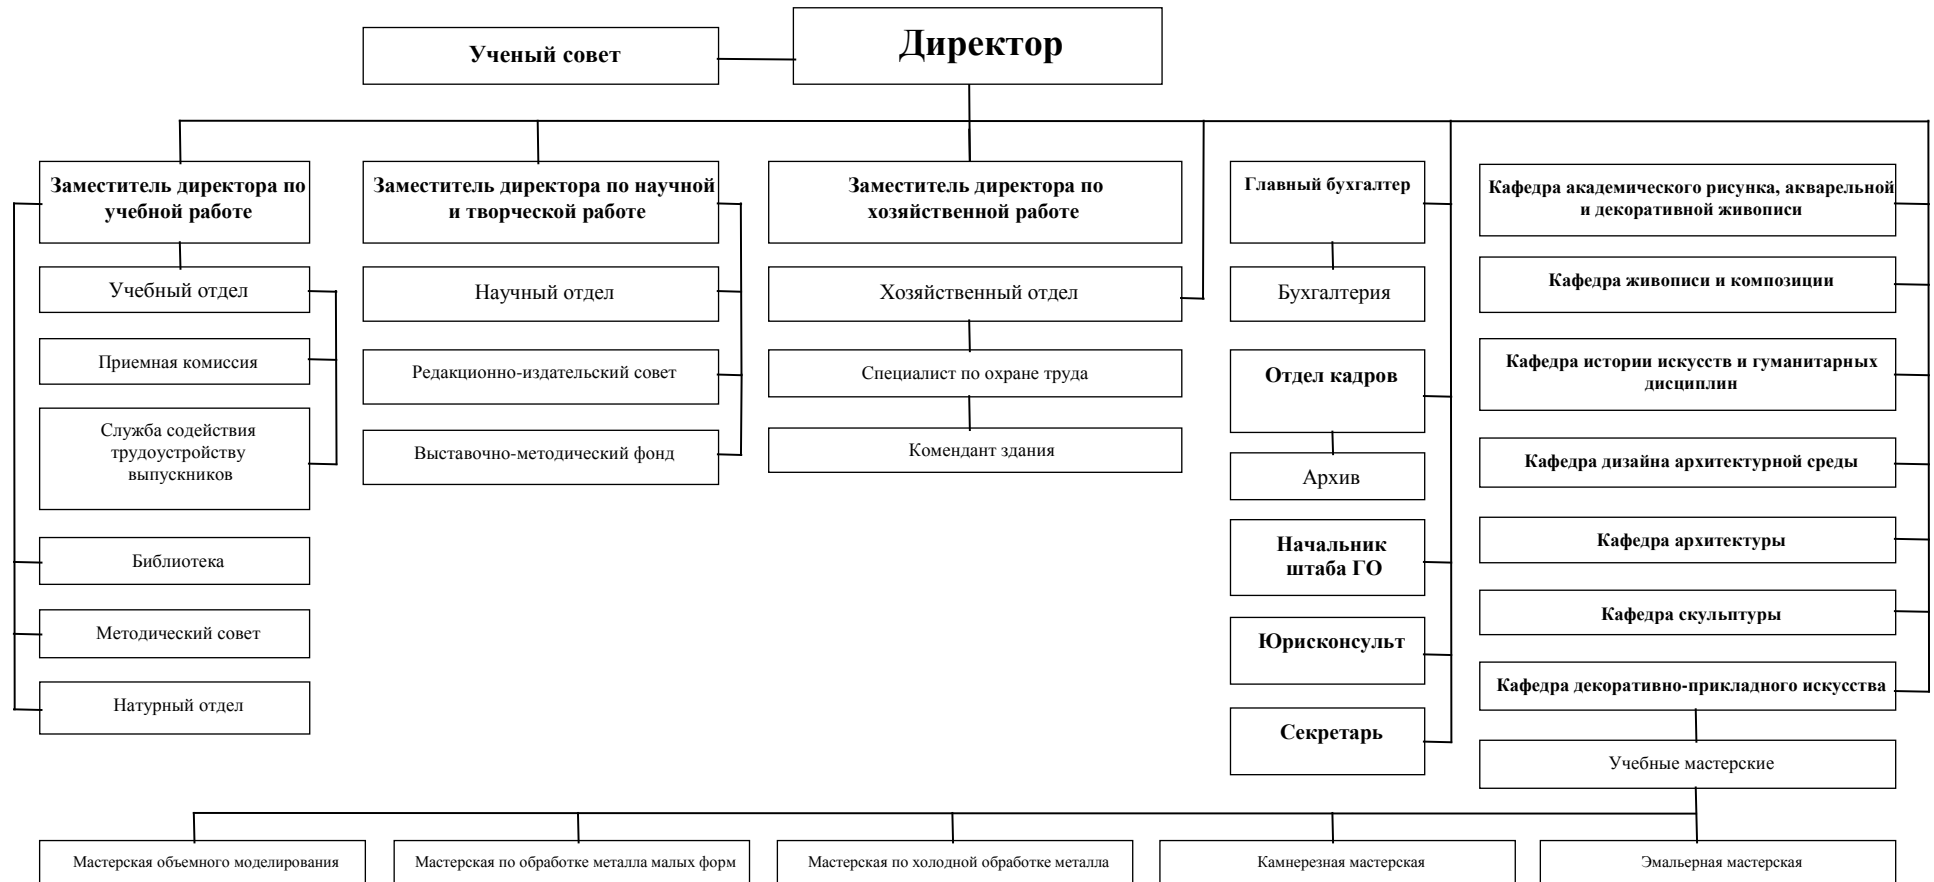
Ученый совет

Директор

Заместитель директора по учебной работе

Учебный отдел

Приемная комиссия

Служба содействия трудоустройству выпускников

Библиотека

Методический совет

Натурный отдел

Заместитель директора по научной и творческой работе

Научный отдел

Редакционно-издательский совет

Выставочно-методический фонд

Заместитель директора по хозяйственной работе

Хозяйственный отдел

Специалист по охране труда

Комендант здания

Главный бухгалтер

Бухгалтерия

Отдел кадров

Архив

Начальник штаба ГО

Юрисконсульт

Секретарь

Кафедра академического рисунка, акварельной и декоративной живописи

Кафедра живописи и композиции

Кафедра истории искусств и гуманитарных дисциплин

Кафедра дизайна архитектурной среды

Кафедра архитектуры

Кафедра скульптуры

Кафедра декоративно-прикладного искусства

Учебные мастерские

Мастерская объемного моделирования

Мастерская по обработке металла малых форм

Мастерская по холодной обработке металла

Камнерезная мастерская

Эмальерная мастерская